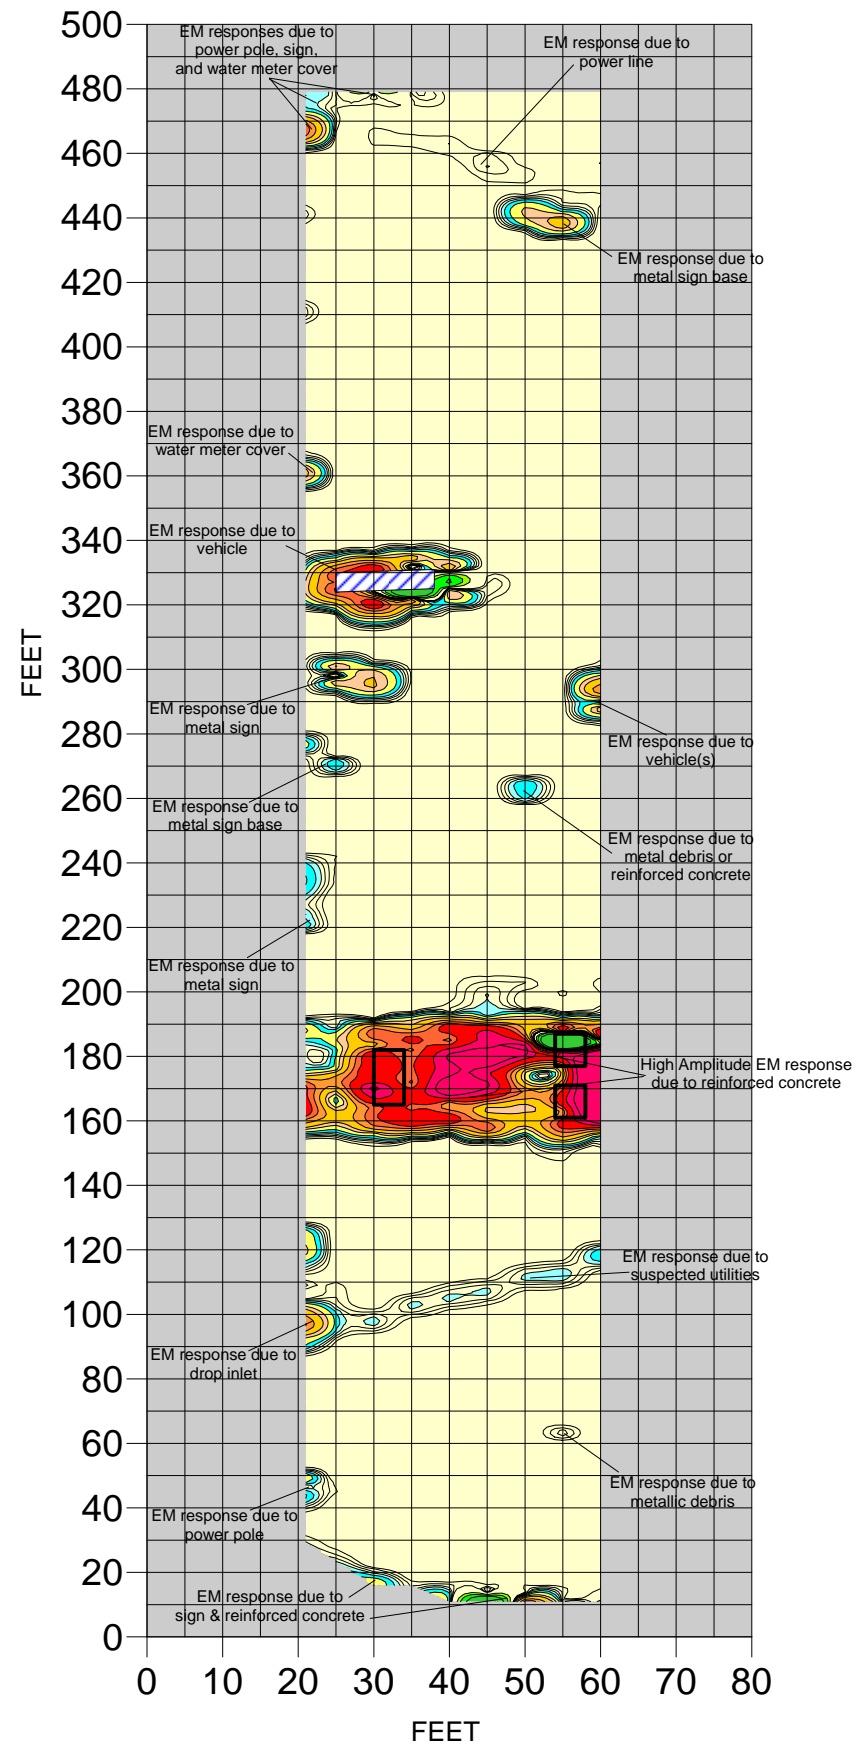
EM responses due to power pole, sign, and water meter cover

EM response due to power line

EM response due to metal sign base

EM response due to water meter cover

EM response due to vehicle

EM response due to metal sign

EM response due to vehicle(s)

EM response due to metal sign base

EM response due to metal debris or reinforced concrete

EM response due to metal sign

High Amplitude EM response due to reinforced concrete

EM response due to suspected utilities

EM response due to drop inlet

EM response due to metallic debris

EM response due to power pole

EM response due to sign & reinforced concrete

500
480
460
440
420
400
380
360
340
320
300
280
260
240
220
200
180
160
140
120
100
80
60
40
20
0

FEET

0 10 20 30 40 50 60 70 80

FEET